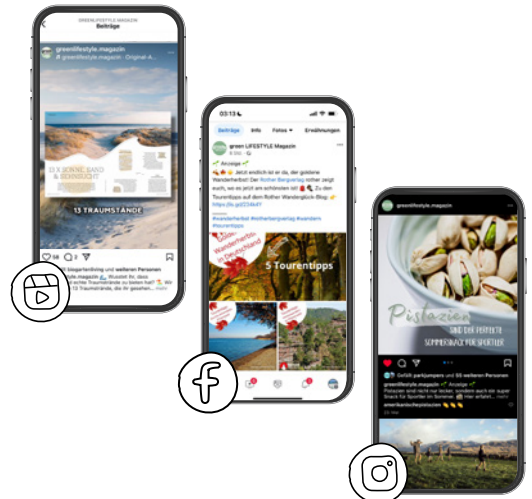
GREENLIFESTYLE.MAGAZIN
Beiträge

greenlifestyle.magazin
greenlifestyle.magazin · Original-A...

D'S SONNE, SAND & SEHNSUCHT

13 TRAUMSTRÄNDE

58 2

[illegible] und weiteren Personen
greenlifestyle.magazin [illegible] Wusstet ihr, dass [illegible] zu bieten hat? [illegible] Wir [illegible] Ihr gesehen...

03:13

Beiträge Info Fotos Erwähnungen

green LIFESTYLE Magazin

Anzeige

Jetzt endlich ist er da, der goldene Wanderherbst! Der Rother Bergverlag rother zeigt euch, wo es jetzt am schönsten ist! Zu den Tourentipps auf dem Rother Wanderglück-Blog:
https://fb.gd/234kd1

#wanderherbst #rotherbergverlag #wandern #tourentipps

Goldener Wanderherbst in Deutschland

5 Tourentipps

greenlifestyle.magazin

Pistazien

SIND DER PERFEKTE SOMMERSNACK FÜR SPORTLER

Gefällt parkjumpers und 55 weiteren Personen
greenlifestyle.magazin Anzeige
Pistazien sind nicht nur lecker, sondern auch ein super Snack für Sportler im Sommer. Wir haben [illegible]
amerikanischepistazien
22. Mai